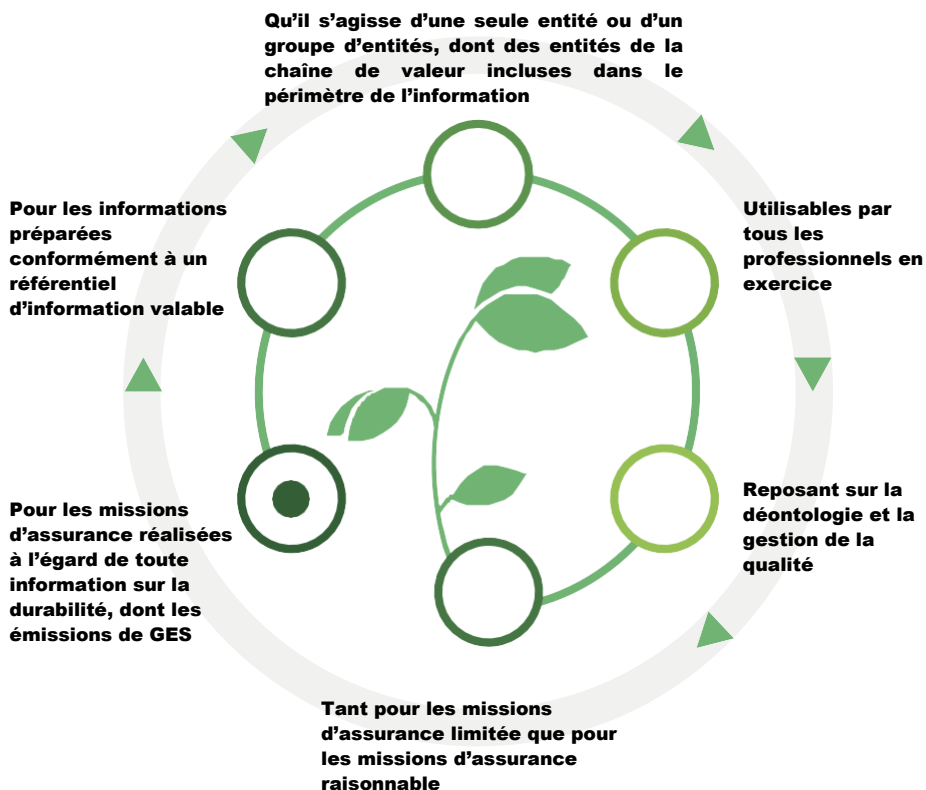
Qu’il s’agisse d’une seule entité ou d’un groupe d’entités, dont des entités de la chaîne de valeur incluses dans le périmètre de l’information

Utilisables par tous les professionnels en exercice

Reposant sur la déontologie et la gestion de la qualité

Tant pour les missions d’assurance limitée que pour les missions d’assurance raisonnable

Pour les missions d’assurance réalisées à l’égard de toute information sur la durabilité, dont les émissions de GES

Pour les informations préparées conformément à un référentiel d’information valable